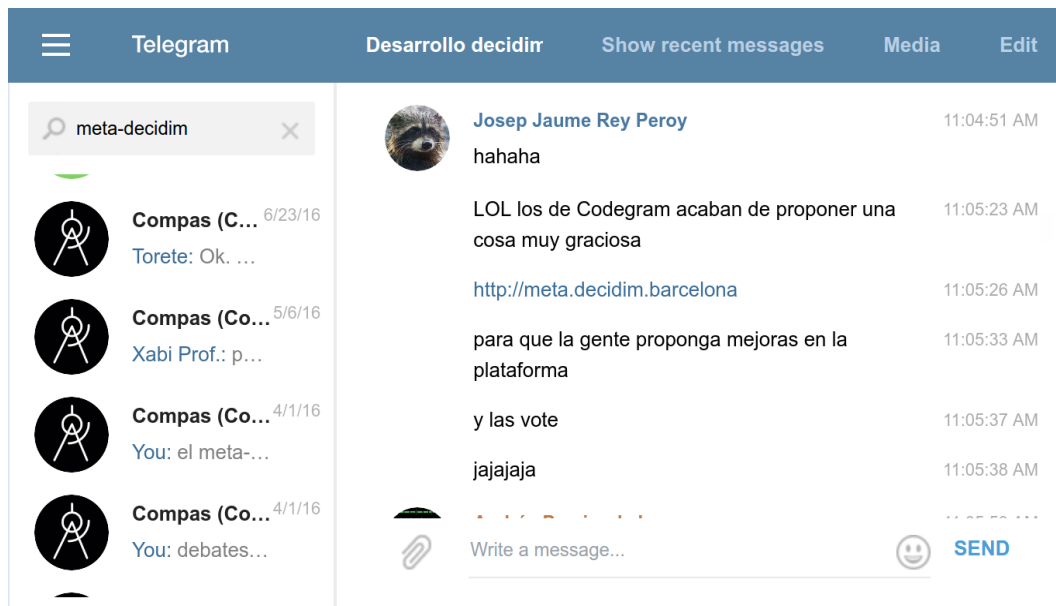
Telegram

Desarrollo decidim

Show recent messages

Media

Edit

meta-decidim

Compas (C... 6/23/16
Torete: Ok. ...

Compas (Co... 5/6/16
Xabi Prof.: p...

Compas (Co... 4/1/16
You: el meta-...

Compas (Co... 4/1/16
You: debates...

Josep Jaume Rey Peroy 11:04:51 AM
hahaha

LOL los de Codegram acaban de proponer una cosa muy graciosa 11:05:23 AM

http://meta.decidim.barcelona 11:05:26 AM

para que la gente proponga mejoras en la plataforma 11:05:33 AM

y las vote 11:05:37 AM

jajajaja 11:05:38 AM

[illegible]

Write a message...

SEND